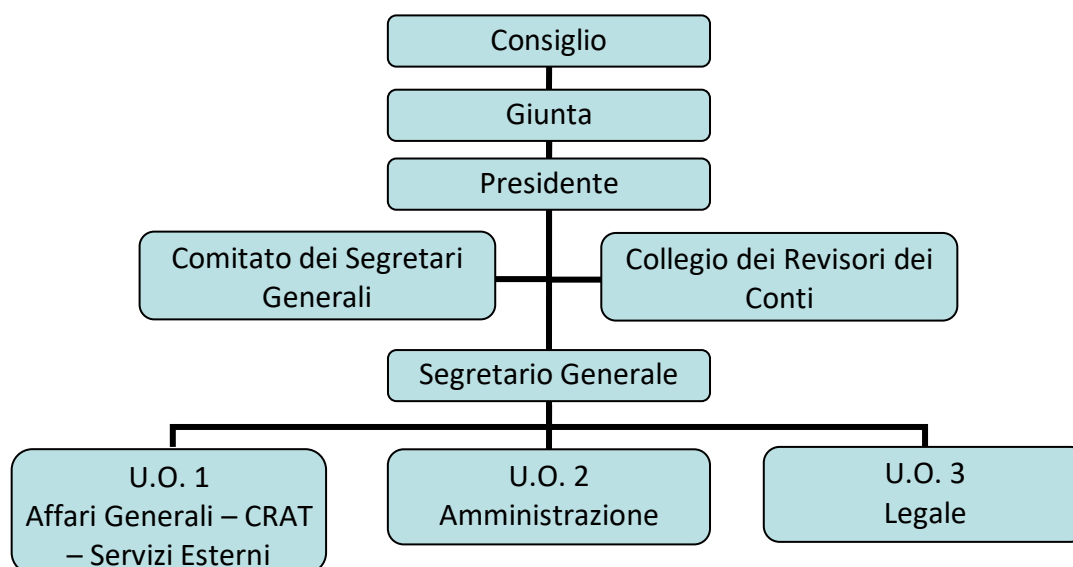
Consiglio

Giunta

Presidente

Comitato dei Segretari Generali

Collegio dei Revisori dei Conti

Segretario Generale

U.O. 1
Affari Generali – CRAT – Servizi Esterni

U.O. 2
Amministrazione

U.O. 3
Legale